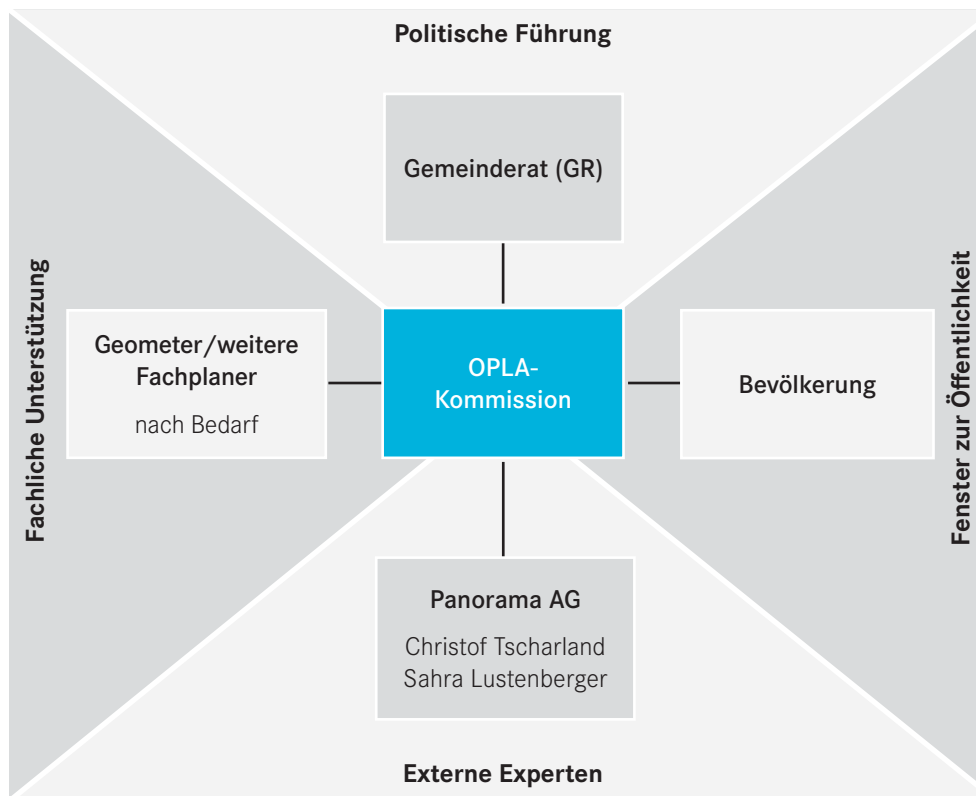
Politische Führung

Gemeinderat (GR)

Fachliche Unterstützung

Geometer/weitere Fachplaner

nach Bedarf

OPLA-Kommission

Bevölkerung

Fenster zur Öffentlichkeit

Panorama AG

Christof Tscharland
Sahra Lustenberger

Externe Experten